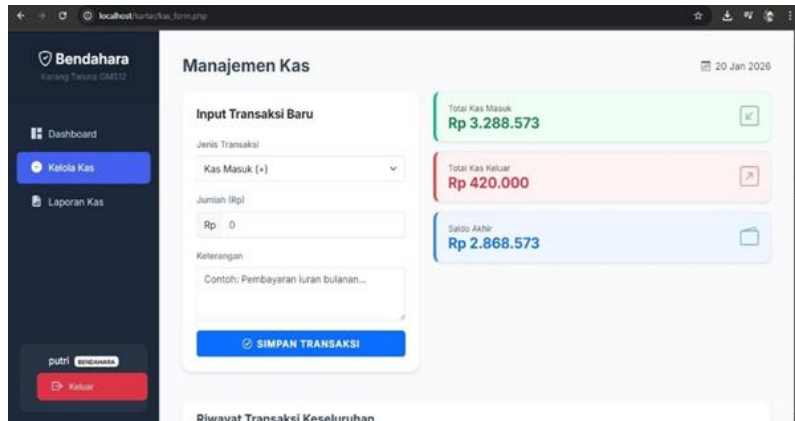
localhost/kartar/kas_form.php

Bendahara
Karang Taruna GMS12

Dashboard
Kelola Kas
Laporan Kas

putri BENDAHARA
Keluar

Manajemen Kas

20 Jan 2026

Input Transaksi Baru

Jenis Transaksi
Kas Masuk (+)

Jumlah (Rp)
Rp 0

Keterangan
Contoh: Pembayaran Iuran bulanan...

SIMPAN TRANSAKSI

Total Kas Masuk
Rp 3.288.573

Total Kas Keluar
Rp 420.000

Saldo Akhir
Rp 2.868.573

Riwayat Transaksi Keseluruhan